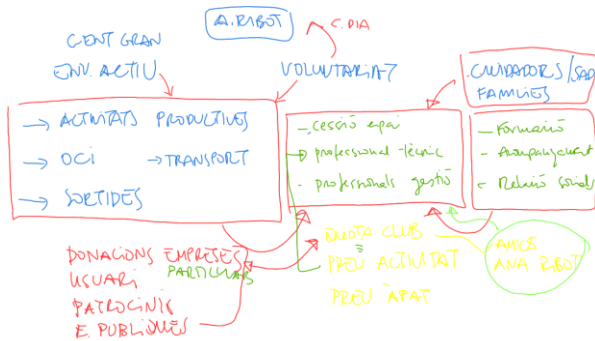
A. RIBOT

C. DIA

GENT GRAN

ENV. ACTIU

VOLUNTARIAT

CUIDADORS / SAD

FAMILIES

→ ACTIVITATS PRODUCTIVES

→ OCI → TRANSPORT

→ SORTIDES

- cessió espai

- professional tècnic

- professionals gestió

- Formació

- Acompanyament

- Relació social

DONACIONS EMPRESES

PARTICULARS

USUARI

PATROCINIS

E. PUBLIQUES

QUOTA CLUB

PREU ACTIVITAT

PREU APAT

AMICS

ANA RIBOT